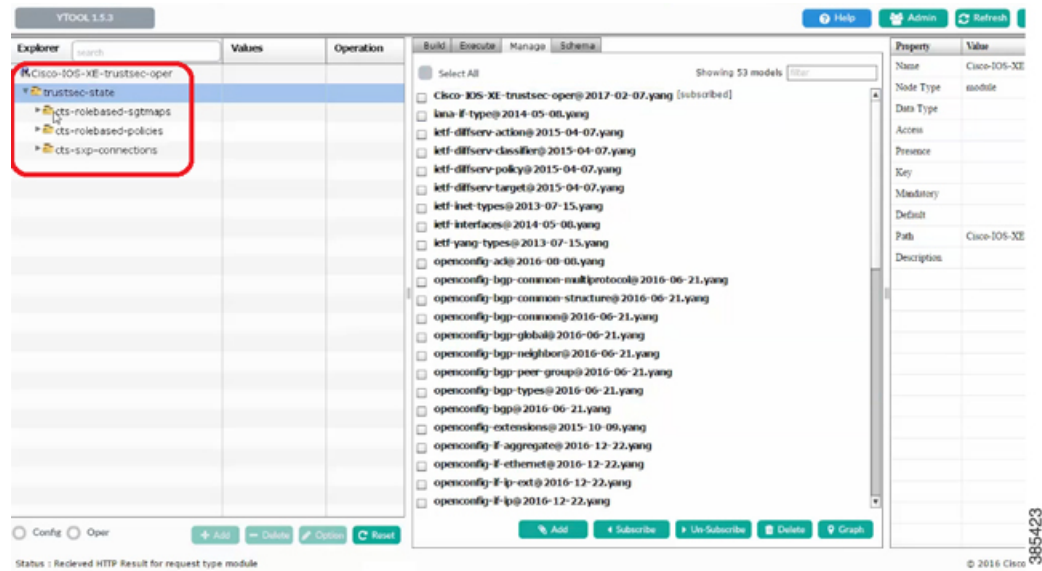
YTOOL 1.5.3

Help | Admin | Refresh

| Explorer | Values | Operation |
|---|---|---|
| Cisco-IOS-XE-trustsec-oper | | |
| trustsec-state | | |
| cts-rolebased-sgtmaps | | |
| cts-rolebased-policies | | |
| cts-sxp-connections | | |

search

Config  Oper

+ Add | Delete | Option | Reset

Build | Execute | Manage | Schema

Select All

Showing 53 models filter

Cisco-IOS-XE-trustsec-oper@2017-02-07.yang [subscribed]
iana-if-type@2014-05-08.yang
ietf-diffserv-action@2015-04-07.yang
ietf-diffserv-classifier@2015-04-07.yang
ietf-diffserv-policy@2015-04-07.yang
ietf-diffserv-target@2015-04-07.yang
ietf-inet-types@2013-07-15.yang
ietf-interfaces@2014-05-08.yang
ietf-yang-types@2013-07-15.yang
openconfig-acl@2016-08-08.yang
openconfig-bgp-common-multiprotocol@2016-06-21.yang
openconfig-bgp-common-structure@2016-06-21.yang
openconfig-bgp-common@2016-06-21.yang
openconfig-bgp-global@2016-06-21.yang
openconfig-bgp-neighbor@2016-06-21.yang
openconfig-bgp-peer-group@2016-06-21.yang
openconfig-bgp-types@2016-06-21.yang
openconfig-bgp@2016-06-21.yang
openconfig-extensions@2015-10-09.yang
openconfig-if-aggregate@2016-12-22.yang
openconfig-if-ethernet@2016-12-22.yang
openconfig-if-ip-ext@2016-12-22.yang
openconfig-if-ip@2016-12-22.yang

Add | Subscribe | Un-Subscribe | Delete | Graph

| Property | Value |
|---|---|
| Name | Cisco-IOS-XE |
| Node Type | module |
| Data Type | |
| Access | |
| Presence | |
| Key | |
| Mandatory | |
| Default | |
| Path | Cisco-IOS-XE |
| Description | |

Status : Recieved HTTP Result for request type module

© 2016 Cisco

385423